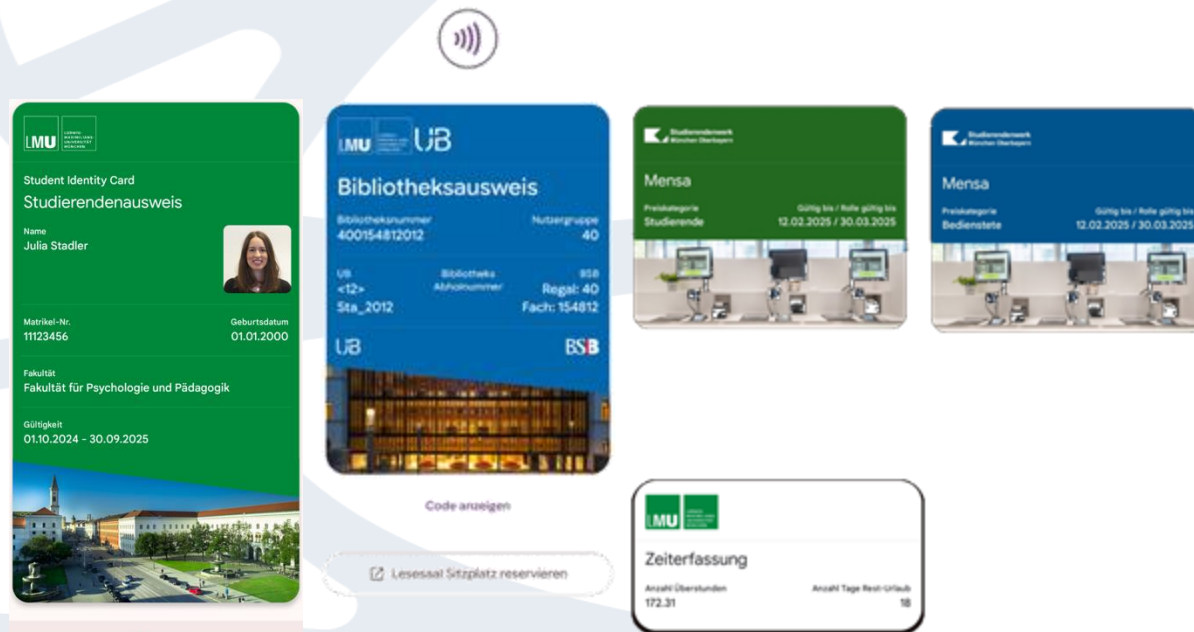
LMU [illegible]

Student Identity Card
Studierendenausweis

Name
Julia Stadler

Matrikel-Nr.
11123456

Geburtsdatum
01.01.2000

Fakultät
Fakultät für Psychologie und Pädagogik

Gültigkeit
01.10.2024 - 30.09.2025

LMU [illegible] UB

Bibliotheksausweis

Bibliotheksnummer
400154812012

Nutzergruppe
40

UB
<12>
Sta_2012

Bibliotheks Abholnummer

BSB
Regal: 40
Fach: 154812

UB

BSB

Code anzeigen

Lesesaal Sitzplatz reservieren

Studierendenwerk München Oberbayern

Mensa

Preiskategorie
Studierende

Gültig bis / Rolle gültig bis
12.02.2025 / 30.03.2025

Studierendenwerk München Oberbayern

Mensa

Preiskategorie
Bedienstete

Gültig bis / Rolle gültig bis
12.02.2025 / 30.03.2025

LMU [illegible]

Zeiterfassung

Anzahl Überstunden
172.31

Anzahl Tage Rest-Urlaub
18